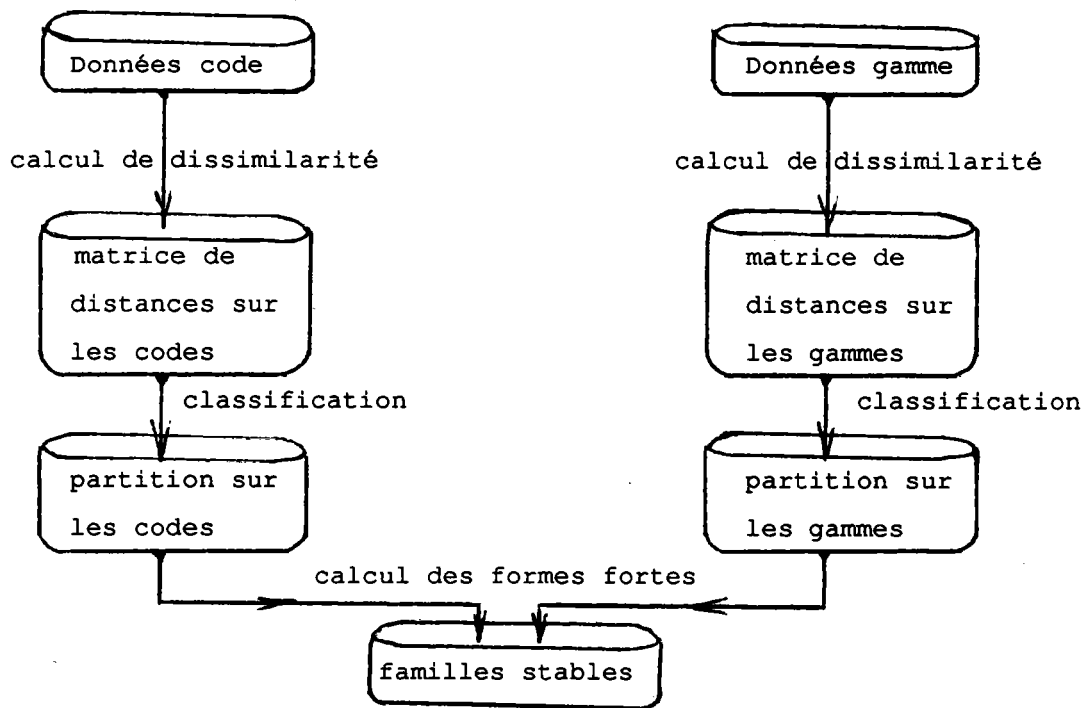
Données code

calcul de dissimilarité

matrice de distances sur les codes

classification

partition sur les codes

Données gamme

calcul de dissimilarité

matrice de distances sur les gammes

classification

partition sur les gammes

calcul des formes fortes

familles stables